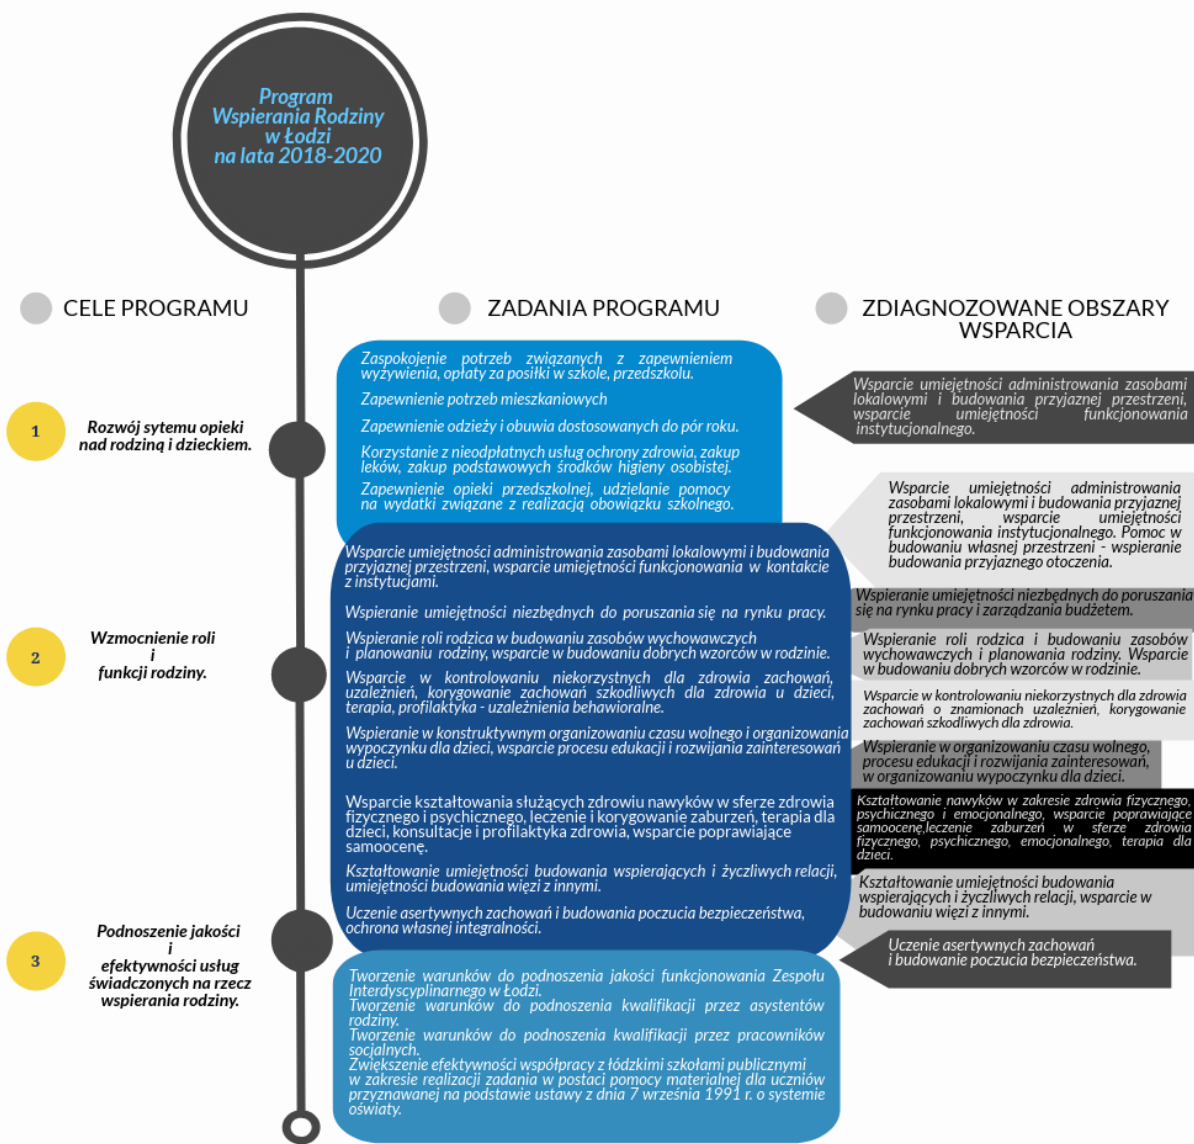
Program Wspierania Rodziny w Łodzi na lata 2018-2020

CELE PROGRAMU

ZADANIA PROGRAMU

ZDIAGNOZOWANE OBSZARY WSPARCIA

1

Rozwój sytemu opieki nad rodziną i dzieckiem.

Zaspokojenie potrzeb związanych z zapewnieniem wyżywienia, opłaty za posiłki w szkole, przedszkolu.

Zapewnienie potrzeb mieszkaniowych

Zapewnienie odzieży i obuwia dostosowanych do pór roku.

Korzystanie z nieodpłatnych usług ochrony zdrowia, zakup leków, zakup podstawowych środków higieny osobistej.

Zapewnienie opieki przedszkolnej, udzielanie pomocy na wydatki związane z realizacją obowiązku szkolnego.

Wsparcie umiejętności administrowania zasobami lokalowymi i budowania przyjaznej przestrzeni, wsparcie umiejętności funkcjonowania instytucjonalnego.

Wsparcie umiejętności administrowania zasobami lokalowymi i budowania przyjaznej przestrzeni, wsparcie umiejętności funkcjonowania instytucjonalnego. Pomoc w budowaniu własnej przestrzeni - wspieranie budowania przyjaznego otoczenia.

2

Wzmocnienie roli i funkcji rodziny.

Wsparcie umiejętności administrowania zasobami lokalowymi i budowania przyjaznej przestrzeni, wsparcie umiejętności funkcjonowania w kontakcie z instytucjami.

Wspieranie umiejętności niezbędnych do poruszania się na rynku pracy.

Wspieranie roli rodzica w budowaniu zasobów wychowawczych i planowaniu rodziny, wsparcie w budowaniu dobrych wzorców w rodzinie.

Wsparcie w kontrolowaniu niekorzystnych dla zdrowia zachowań, uzależnień, korygowanie zachowań szkodliwych dla zdrowia u dzieci, terapia, profilaktyka - uzależnienia behawioralne.

Wspieranie w konstruktywnym organizowaniu czasu wolnego i organizowania wypoczynku dla dzieci, wsparcie procesu edukacji i rozwijania zainteresowań u dzieci.

Wsparcie kształtowania służących zdrowiu nawyków w sferze zdrowia fizycznego i psychicznego, leczenie i korygowanie zaburzeń, terapia dla dzieci, konsultacje i profilaktyka zdrowia, wsparcie poprawiające samoocenę.

Kształtowanie umiejętności budowania wspierających i życzliwych relacji, umiejętności budowania więzi z innymi.

Uczenie asertywnych zachowań i budowania poczucia bezpieczeństwa, ochrona własnej integralności.

Wspieranie umiejętności niezbędnych do poruszania się na rynku pracy i zarządzania budżetem.

Wspieranie roli rodzica i budowaniu zasobów wychowawczych i planowania rodziny. Wsparcie w budowaniu dobrych wzorców w rodzinie.

Wsparcie w kontrolowaniu niekorzystnych dla zdrowia zachowań o znamionach uzależnień, korygowanie zachowań szkodliwych dla zdrowia.

Wspieranie w organizowaniu czasu wolnego, procesu edukacji i rozwijania zainteresowań, w organizowaniu wypoczynku dla dzieci.

Kształtowanie nawyków w zakresie zdrowia fizycznego, psychicznego i emocjonalnego, wsparcie poprawiające samoocenę,leczenie zaburzeń w sferze zdrowia fizycznego, psychicznego, emocjonalnego, terapia dla dzieci.

Kształtowanie umiejętności budowania wspierających i życzliwych relacji, wsparcie w budowaniu więzi z innymi.

Uczenie asertywnych zachowań i budowanie poczucia bezpieczeństwa.

3

Podnoszenie jakości i efektywności usług świadczonych na rzecz wspierania rodziny.

Tworzenie warunków do podnoszenia jakości funkcjonowania Zespołu Interdyscyplinarnego w Łodzi.
Tworzenie warunków do podnoszenia kwalifikacji przez asystentów rodziny.
Tworzenie warunków do podnoszenia kwalifikacji przez pracowników socjalnych.
Zwiększenie efektywności współpracy z łódzkimi szkołami publicznymi w zakresie realizacji zadania w postaci pomocy materialnej dla uczniów przyznawanej na podstawie ustawy z dnia 7 września 1991 r. o systemie oświaty.